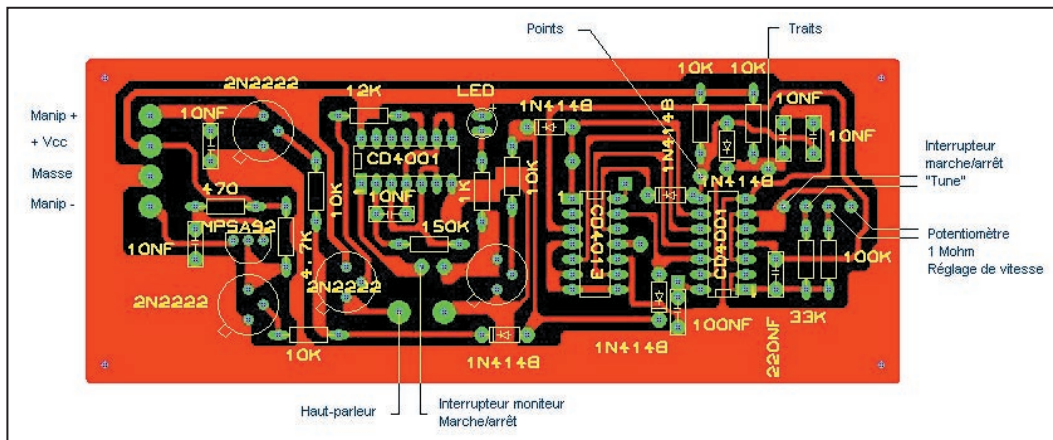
Points

Traits

Manip +

+ Vcc

Masse

Manip -

2N2222

10NF

12K

LED

1N4148

10K

10K

10NF

10NF

CD4001

1N4148

1N4148

Interrupteur marche/arrêt "Tune"

470

10K

10NF

1K

10K

CD4013

10NF

MPSA92

150K

CD4001

Potentiomètre 1 Mohm Réglage de vitesse

4.7K

100K

2N2222

2N2222

100NF

33K

10K

1N4148

1N4148

220NF

Haut-parleur

Interrupteur moniteur Marche/arrêt